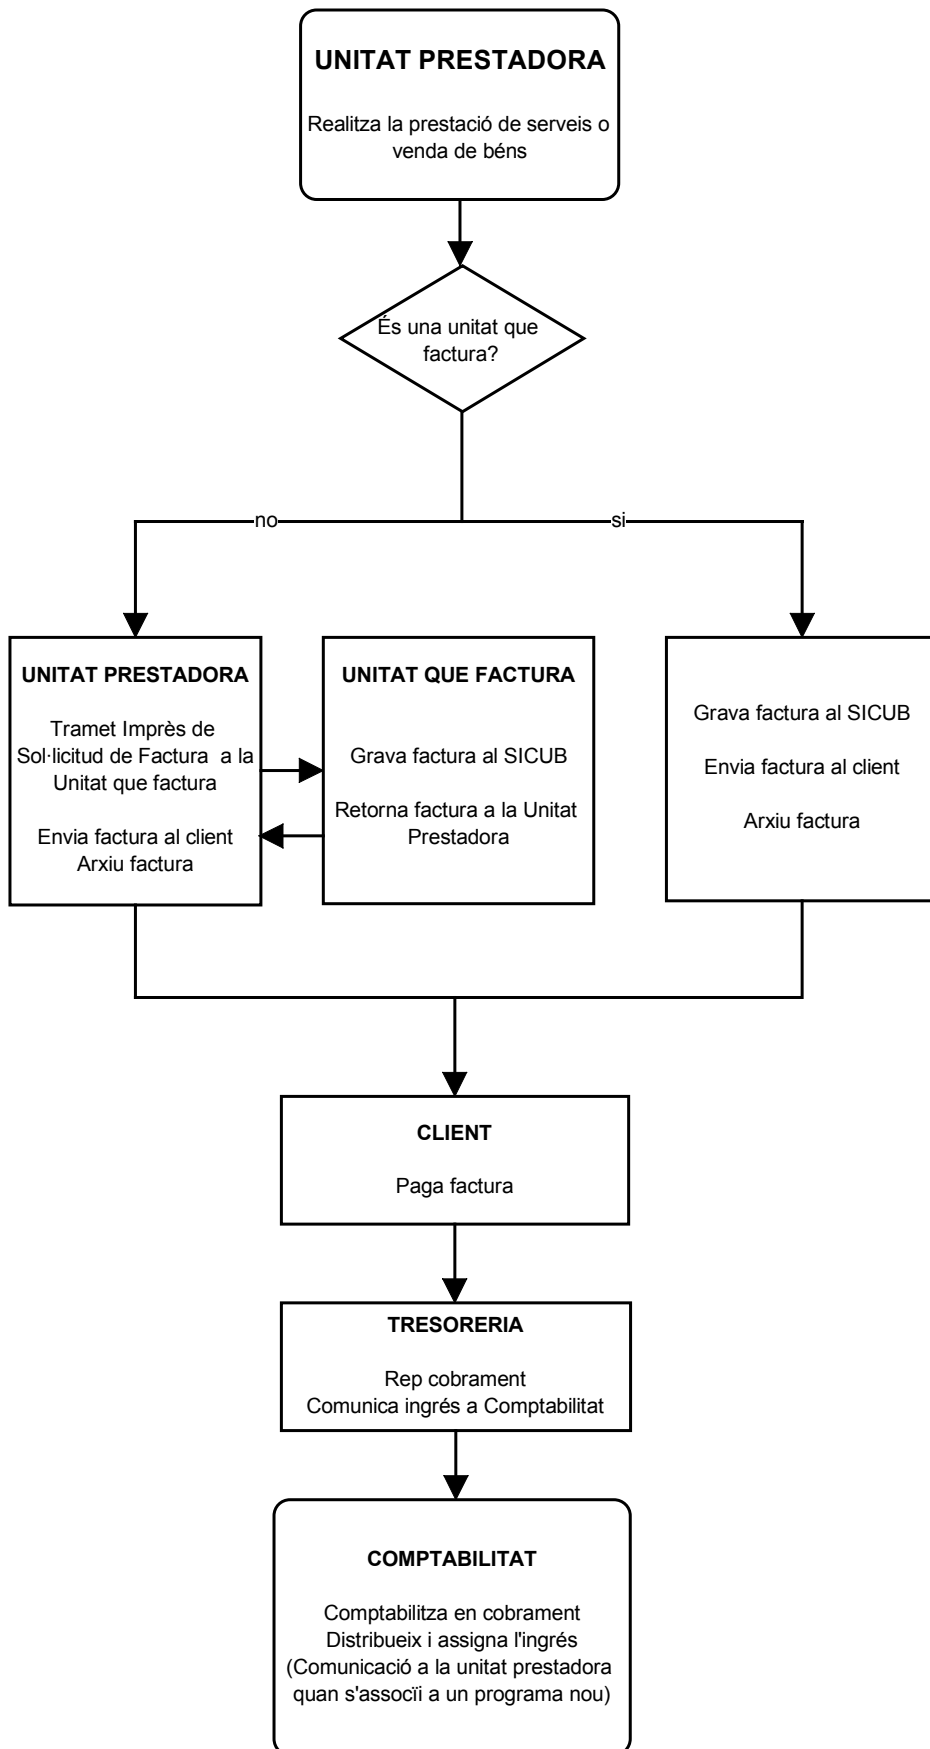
UNITAT PRESTADORA

Realitza la prestació de serveis o venda de béns

És una unitat que factura?

no

si

UNITAT PRESTADORA

Tramet Imprès de Sol·licitud de Factura a la Unitat que factura

Envia factura al client
Arxiu factura

UNITAT QUE FACTURA

Grava factura al SICUB

Retorna factura a la Unitat Prestadora

Grava factura al SICUB

Envia factura al client

Arxiu factura

CLIENT

Paga factura

TRESORERIA

Rep cobrament
Comunica ingrés a Comptabilitat

COMPTABILITAT

Comptabilitza en cobrament
Distribueix i assigna l'ingrés
(Comunicació a la unitat prestadora quan s'associï a un programa nou)